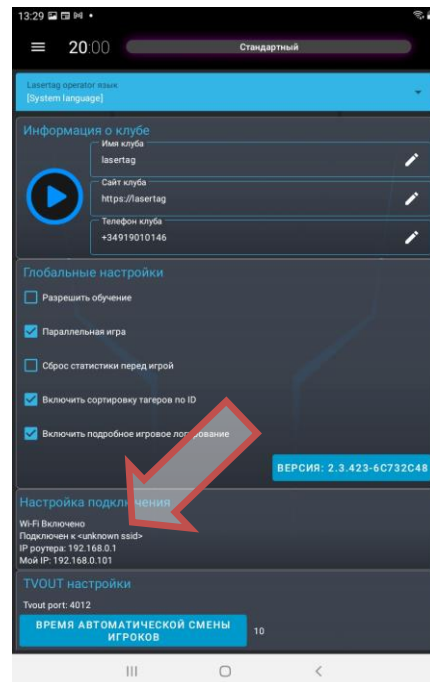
13:29

20:00

Стандартный

Lasertag operator язык
[System language]

Информация о клубе

Имя клуба
lasertag

Сайт клуба
https://lasertag

Телефон клуба
+34919010146

Глобальные настройки

Разрешить обучение

Параллельная игра

Сброс статистики перед игрой

Включить сортировку тагеров по ID

Включить подробное игровое ло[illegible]ование

ВЕРСИЯ: 2.3.423-6C732C48

Настройка подкл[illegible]ения

Wi-Fi Включено
Подключен к <unknown ssid>
IP роутера: 192.168.0.1
Мой IP: 192.168.0.101

TVOUT настройки

Tvout port: 4012

ВРЕМЯ АВТОМАТИЧЕСКОЙ СМЕНЫ ИГРОКОВ

10